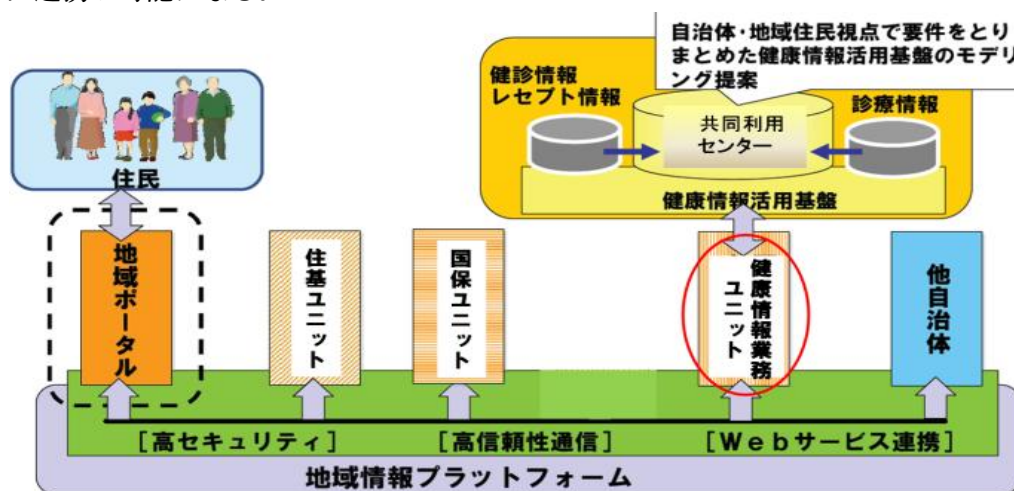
自治体・地域住民視点で要件をとりまとめた健康情報活用基盤のモデリング提案

健診情報
レセプト情報

共同利用
センター

診療情報

健康情報活用基盤

住民

地域ポータル

住基ユニット

国保ユニット

健康情報業務ユニット

他自治体

［高セキュリティ］　［高信頼性通信］　［Webサービス連携］

地域情報プラットフォーム